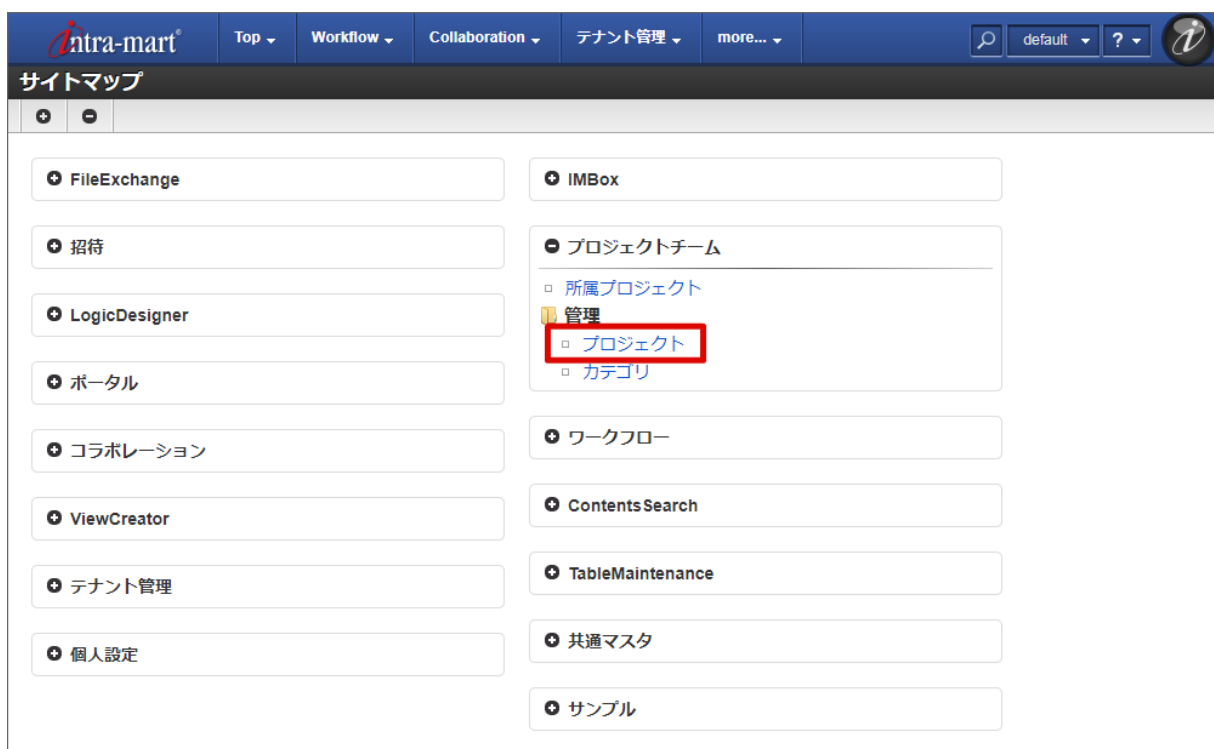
intra-mart® Top Workflow Collaboration テナント管理 more... default ?

サイトマップ

FileExchange

招待

LogicDesigner

ポータル

コラボレーション

ViewCreator

テナント管理

個人設定

IMBox

プロジェクトチーム

所属プロジェクト
管理
プロジェクト
カテゴリ

ワークフロー

ContentsSearch

TableMaintenance

共通マスタ

サンプル